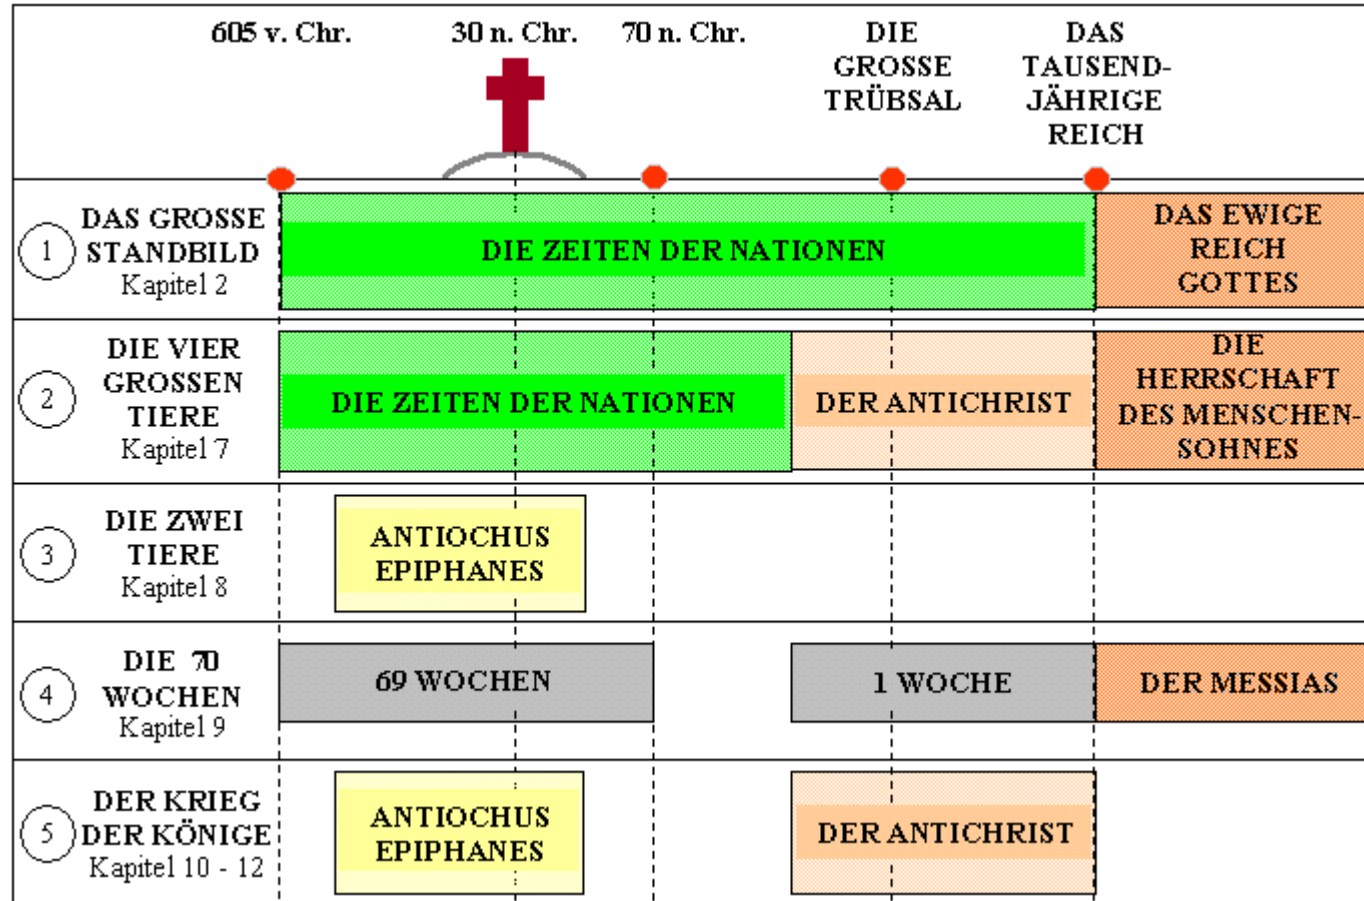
605 v. Chr.
30 n. Chr.
70 n. Chr.
DIE GROSSE TRÜBSAL
DAS TAUSENDJÄHRIGE REICH

1 DAS GROSSE STANDBILD Kapitel 2
DIE ZEITEN DER NATIONEN
DAS EWIGE REICH GOTTES

2 DIE VIER GROSSEN TIERE Kapitel 7
DIE ZEITEN DER NATIONEN
DER ANTICHRIST
DIE HERRSCHAFT DES MENSCHENSOHNES

3 DIE ZWEI TIERE Kapitel 8
ANTIOCHUS EPIPHANES

4 DIE 70 WOCHEN Kapitel 9
69 WOCHEN
1 WOCHE
DER MESSIAS

5 DER KRIEG DER KÖNIGE Kapitel 10 - 12
ANTIOCHUS EPIPHANES
DER ANTICHRIST